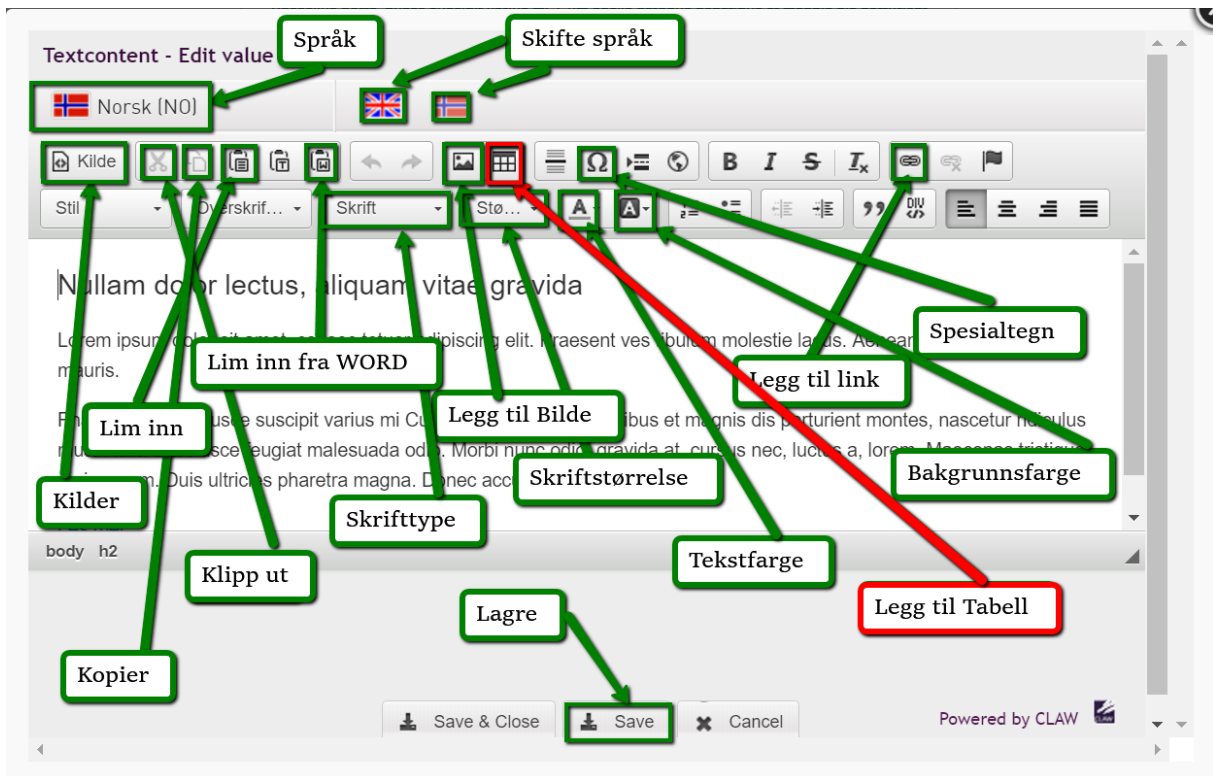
Textcontent - Edit value

Språk

Skifte språk

Norsk (NO)

Kilde

B I S $I_x$

DIV

Stil

Overskrif...

Skrift

Stø...

Nullam do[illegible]or lectus, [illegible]liquam vitae gravida

Lorem ipsum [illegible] adipiscing elit. Praesent ves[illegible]ibulum molestie la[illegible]us. Aenean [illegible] mauris.

Ph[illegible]use suscipit varius mi Cu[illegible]ibus et magnis dis parturient montes, nascetur ridiculus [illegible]eugiat malesuada odio. Morbi nunc odio gravida at, cursus nec, luctus a, lorem. Maecenas tristique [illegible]m. Duis ultricies pharetra magna. Donec acc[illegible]

Spesialtegn

Lim inn fra WORD

Legg til link

Lim inn

Legg til Bilde

Bakgrunnsfarge

Skriftstørrelse

Kilder

Skrifttype

body h2

Tekstfarge

Klipp ut

Legg til Tabell

Lagre

Kopier

Save & Close

Save

Cancel

Powered by CLAW